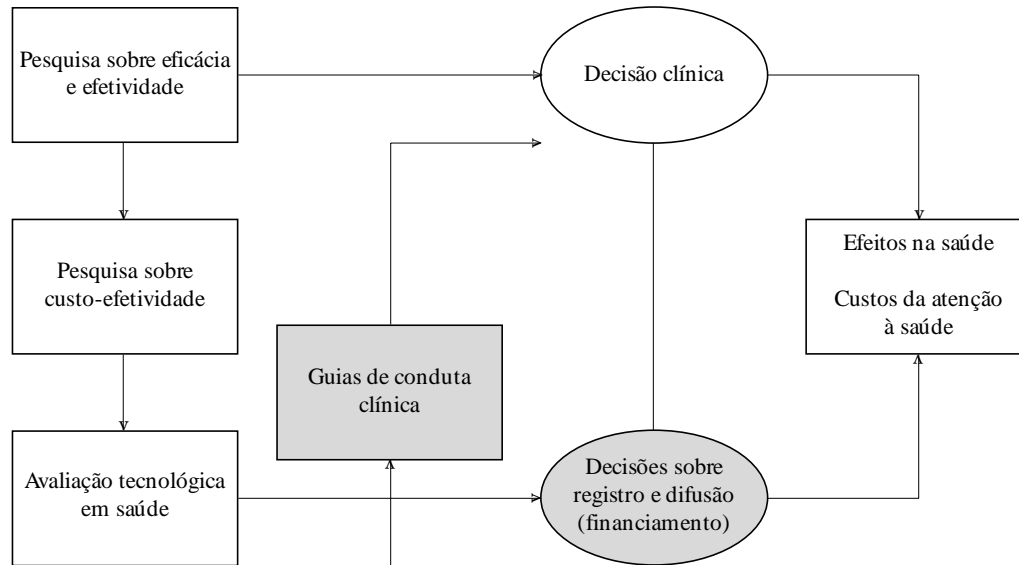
Pesquisa sobre eficácia e efetividade

Decisão clínica

Pesquisa sobre custo-efetividade

Efeitos na saúde

Custos da atenção à saúde

Guias de conduta clínica

Avaliação tecnológica em saúde

Decisões sobre registro e difusão (financiamento)